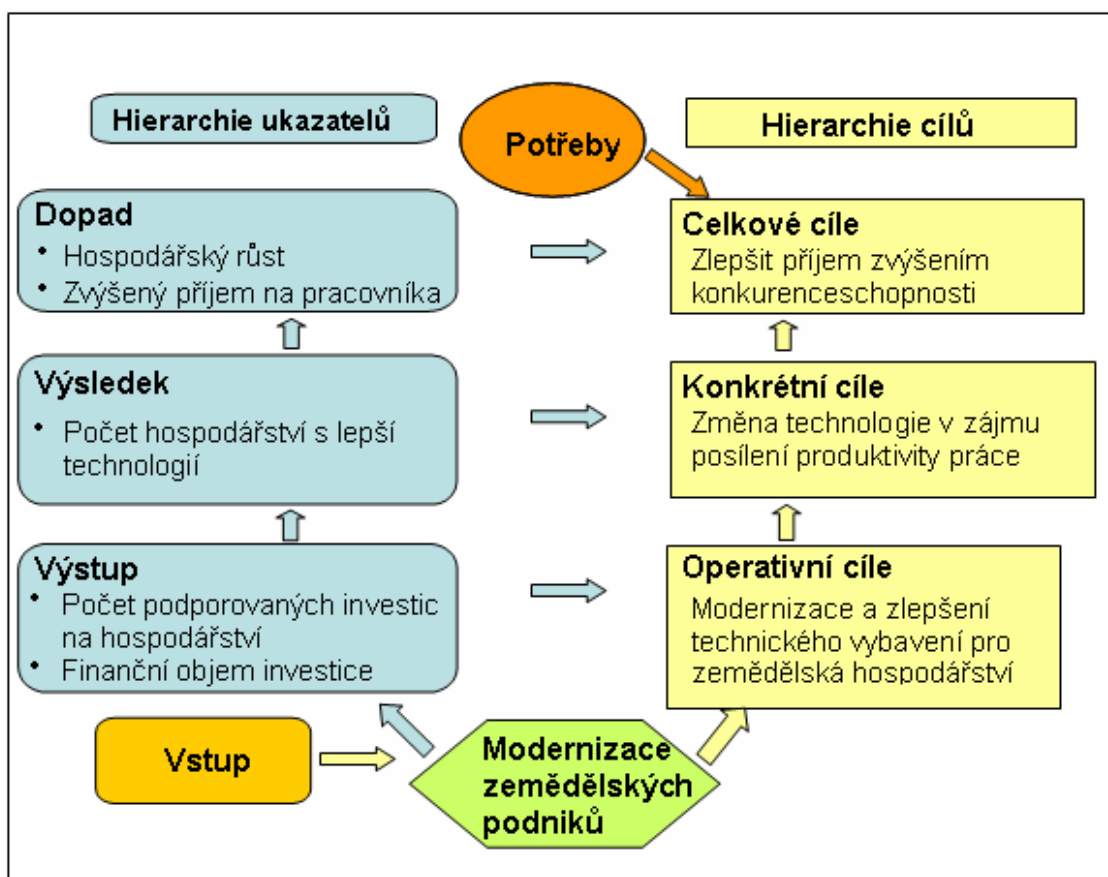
Hierarchie ukazatelů

Potřeby

Hierarchie cílů

Dopad
• Hospodářský růst
• Zvýšený příjem na pracovníka

Celkové cíle
Zlepšit příjem zvýšením konkurenceschopnosti

Výsledek
• Počet hospodářství s lepší technologií

Konkrétní cíle
Změna technologie v zájmu posílení produktivity práce

Výstup
• Počet podporovaných investic na hospodářství
• Finanční objem investice

Operativní cíle
Modernizace a zlepšení technického vybavení pro zemědělská hospodářství

Vstup

Modernizace zemědělských podniků